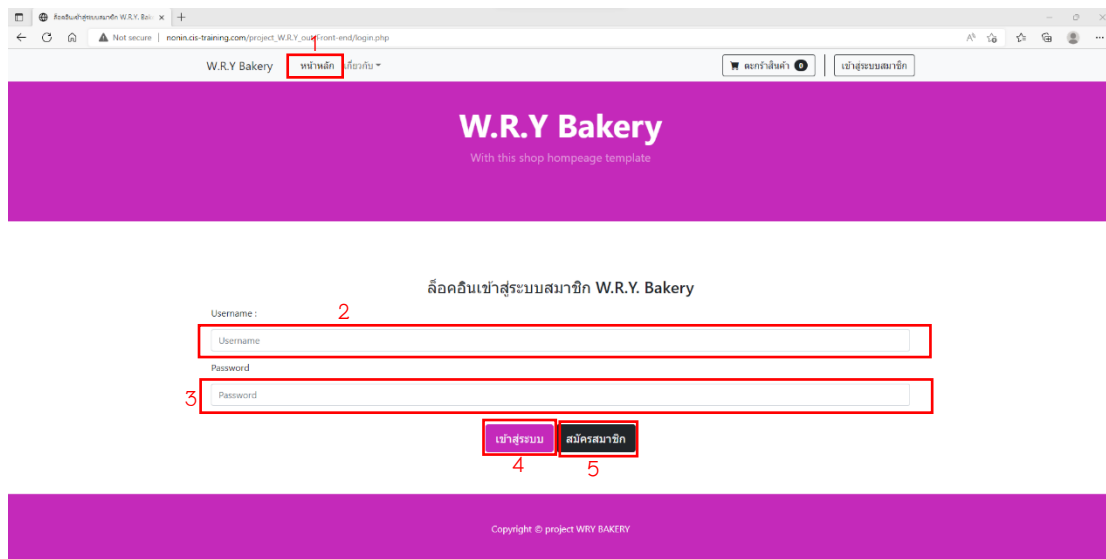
ล็อคอินเข้าสู่ระบบสมาชิก W.R.Y. Bak ×

Not secure | nonin.cis-training.com/project_W.R.Y_ou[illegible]front-end/login.php

W.R.Y Bakery
1
หน้าหลัก
เกี่ยวกับ
ตะกร้าสินค้า 0
เข้าสู่ระบบสมาชิก

W.R.Y Bakery
With this shop hompeage template

ล็อคอินเข้าสู่ระบบสมาชิก W.R.Y. Bakery

Username :
2
Username

Password
3
Password

เข้าสู่ระบบ
สมัครสมาชิก
4
5

Copyright © project WRY BAKERY